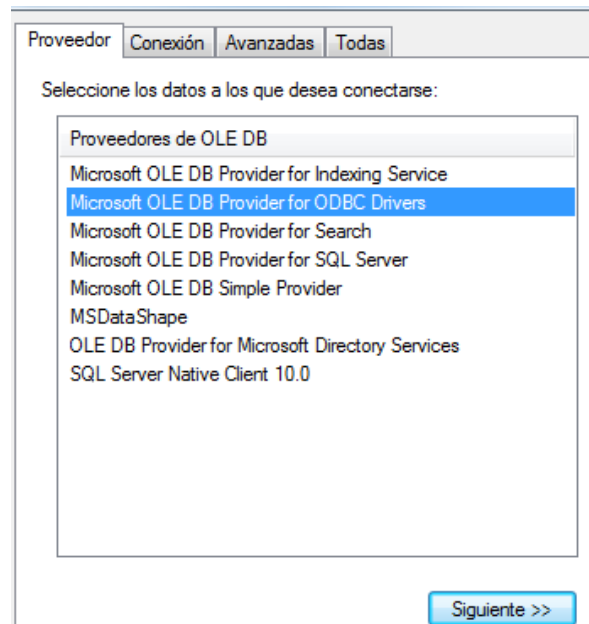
Proveedor | Conexión | Avanzadas | Todas

Seleccione los datos a los que desea conectarse:

Proveedores de OLE DB

Microsoft OLE DB Provider for Indexing Service
Microsoft OLE DB Provider for ODBC Drivers
Microsoft OLE DB Provider for Search
Microsoft OLE DB Provider for SQL Server
Microsoft OLE DB Simple Provider
MSDataShape
OLE DB Provider for Microsoft Directory Services
SQL Server Native Client 10.0

Siguiente >>